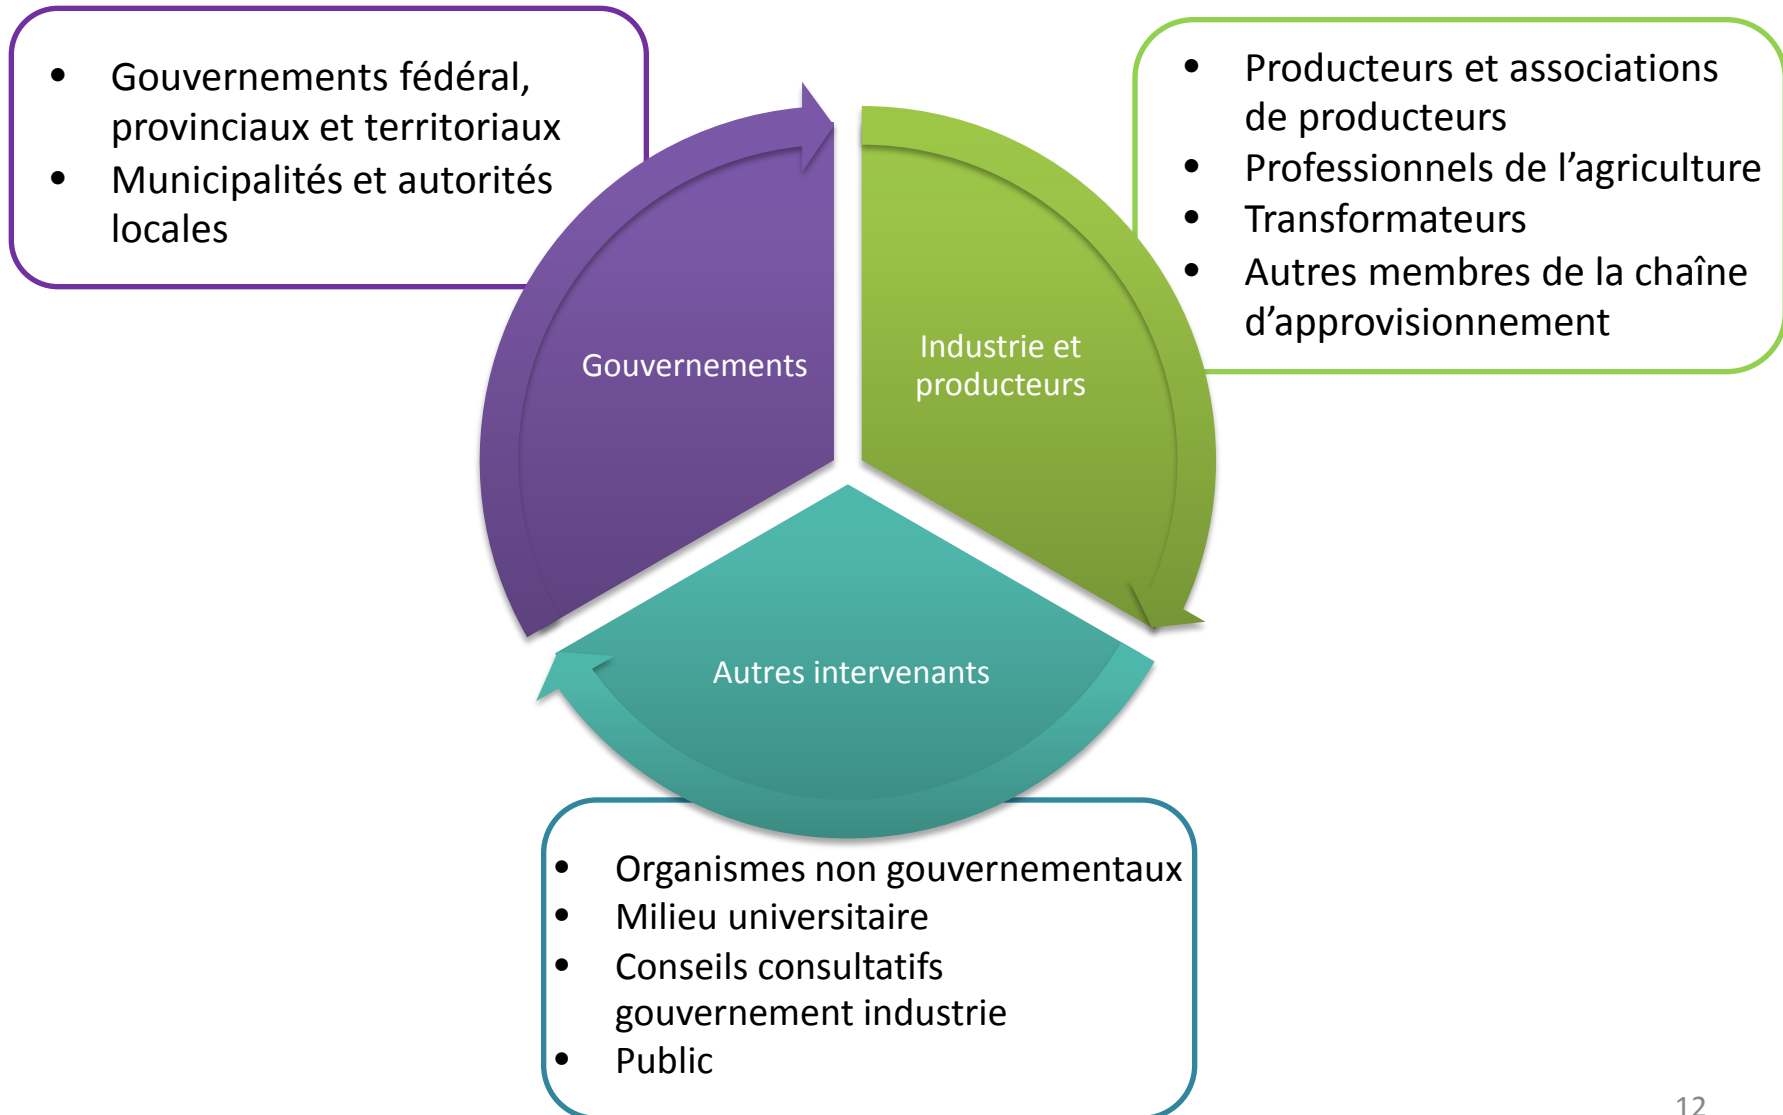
- Gouvernements fédéral, provinciaux et territoriaux
- Municipalités et autorités locales

- Producteurs et associations de producteurs
- Professionnels de l’agriculture
- Transformateurs
- Autres membres de la chaîne d’approvisionnement

Gouvernements

Industrie et producteurs

Autres intervenants

- Organismes non gouvernementaux
- Milieu universitaire
- Conseils consultatifs gouvernement industrie
- Public

12